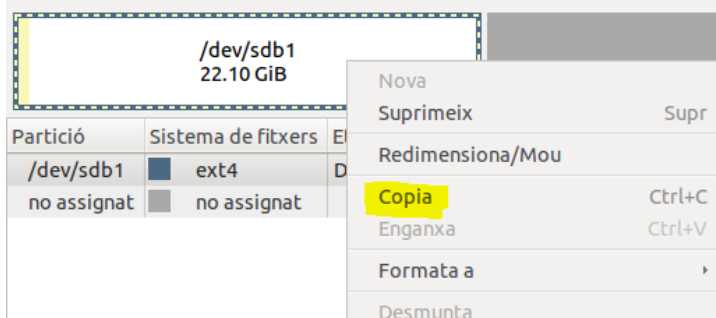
/dev/sdb1
22.10 GiB

| Partició | Sistema de fitxers | E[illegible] |
|---|---|---|
| /dev/sdb1 | ext4 | D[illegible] |
| no assignat | no assignat | |

Nova
Suprimeix Supr
Redimensiona/Mou
Copia Ctrl+C
Enganxa Ctrl+V
Formata a
Desmunta